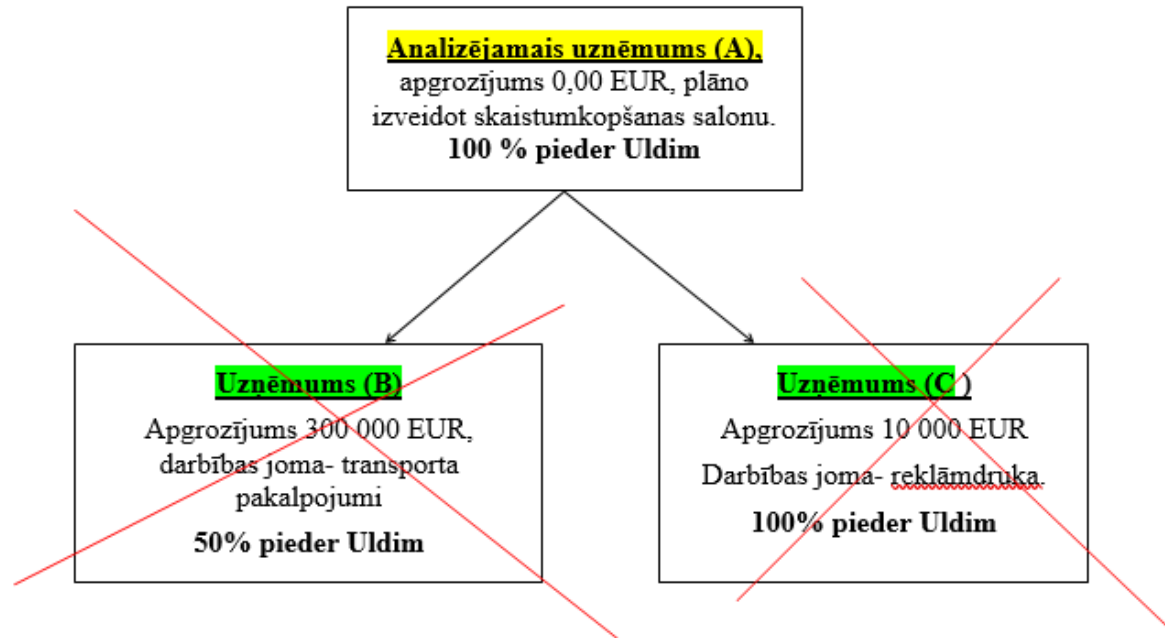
Analizējamais uzņēmums (A),
apgrozījums 0,00 EUR, plāno izveidot skaistumkopšanas salonu.
100 % pieder Uldim

Uzņēmums (B)
Apgrozījums 300 000 EUR, darbības joma- transporta pakalpojumi
50% pieder Uldim

Uzņēmums (C )
Apgrozījums 10 000 EUR
Darbības joma- reklāmdruka.
100% pieder Uldim